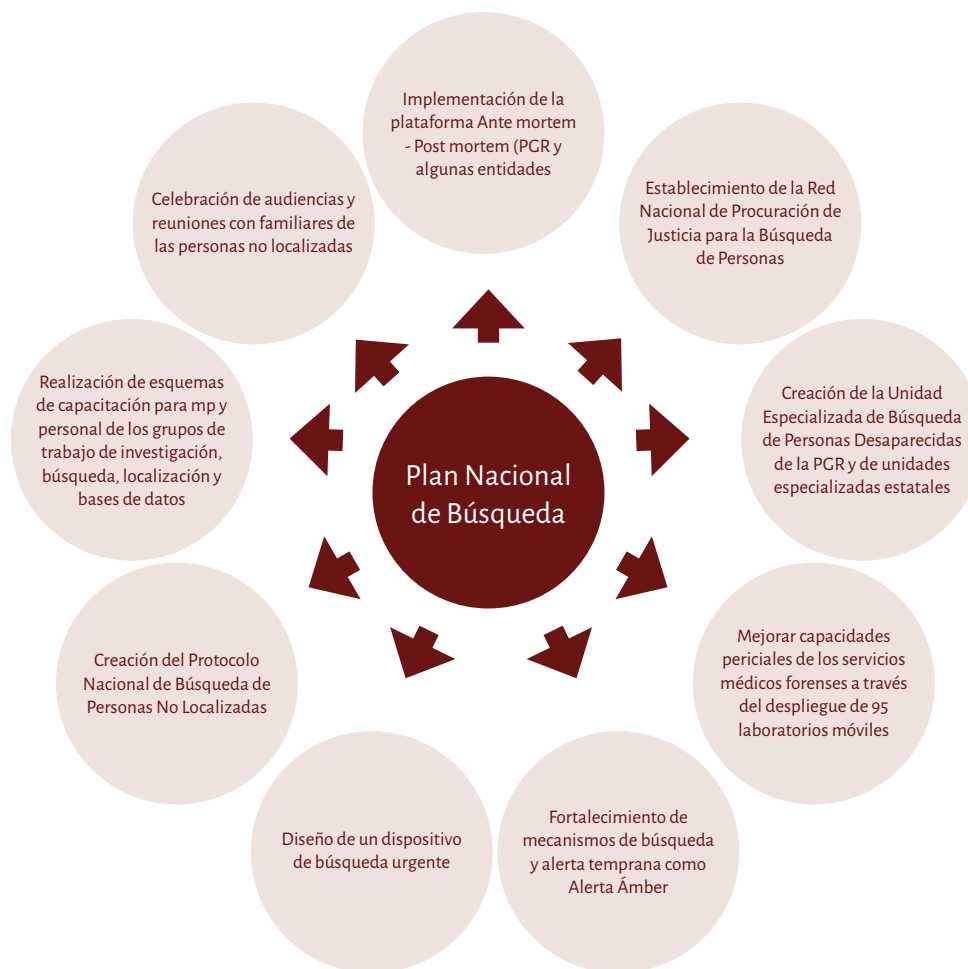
Implementación de la plataforma Ante mortem - Post mortem (PGR y algunas entidades

Establecimiento de la Red Nacional de Procuración de Justicia para la Búsqueda de Personas

Creación de la Unidad Especializada de Búsqueda de Personas Desaparecidas de la PGR y de unidades especializadas estatales

Mejorar capacidades periciales de los servicios médicos forenses a través del despliegue de 95 laboratorios móviles

Fortalecimiento de mecanismos de búsqueda y alerta temprana como Alerta Ámber

Diseño de un dispositivo de búsqueda urgente

Creación del Protocolo Nacional de Búsqueda de Personas No Localizadas

Realización de esquemas de capacitación para mp y personal de los grupos de trabajo de investigación, búsqueda, localización y bases de datos

Celebración de audiencias y reuniones con familiares de las personas no localizadas

Plan Nacional de Búsqueda